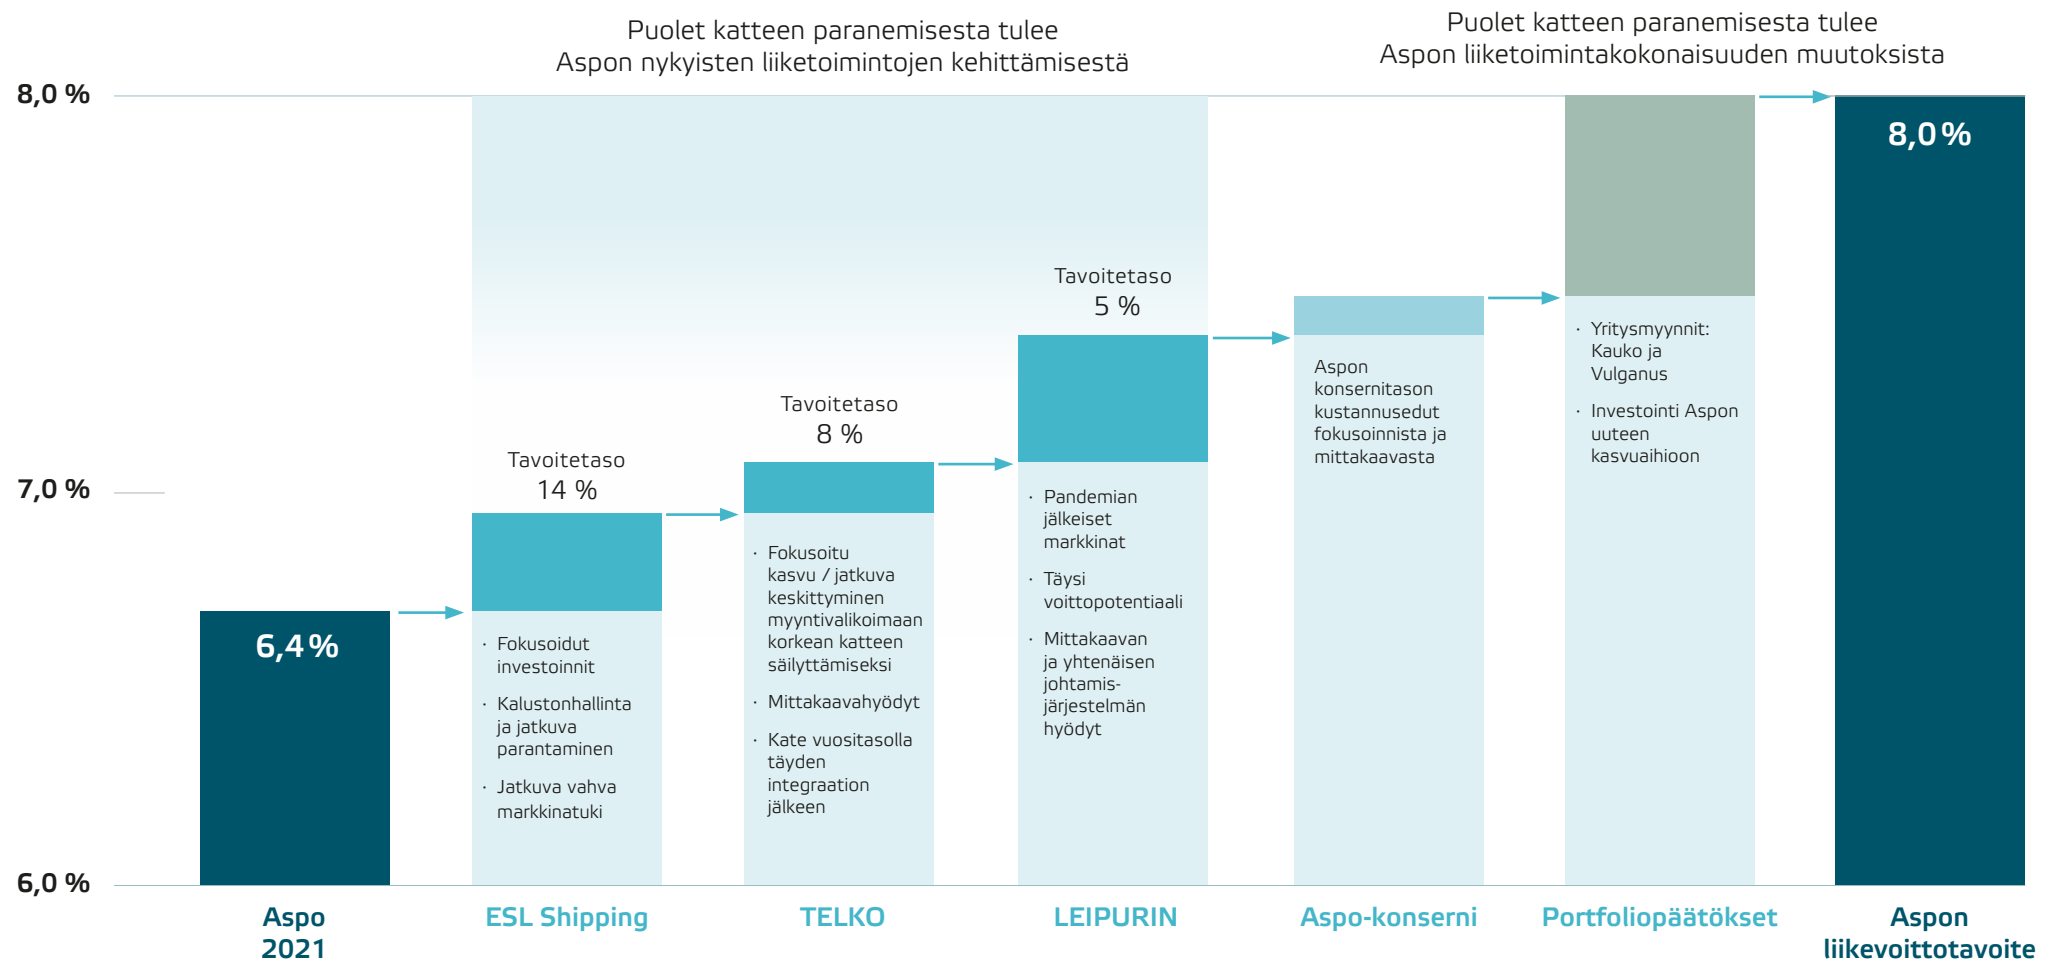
Puolet katteen paranemisesta tulee Aspon nykyisten liiketoimintojen kehittämisestä

Puolet katteen paranemisesta tulee Aspon liiketoimintakokonaisuuden muutoksista

8,0 %

7,0 %

6,0 %

6,4 %

Tavoitetaso 14 %

· Fokusoidut investoinnit
· Kalustonhallinta ja jatkuva parantaminen
· Jatkuva vahva markkinatuki

Tavoitetaso 8 %

· Fokusoitu kasvu / jatkuva keskittyminen myyntivalikoimaan korkean katteen säilyttämiseksi
· Mittakaavahyödyt
· Kate vuositasolla täyden integraation jälkeen

Tavoitetaso 5 %

· Pandemian jälkeiset markkinat
· Täysi voittopotentiaali
· Mittakaavan ja yhtenäisen johtamisjärjestelmän hyödyt

Aspon konsernitason kustannusedut fokusoinnista ja mittakaavasta

· Yritysmyynnit: Kauko ja Vulganus
· Investointi Aspon uuteen kasvuaihioon

8,0 %

Aspo 2021

ESL Shipping

TELKO

LEIPURIN

Aspo-konserni

Portfoliopäätökset

Aspon liikevoittotavoite